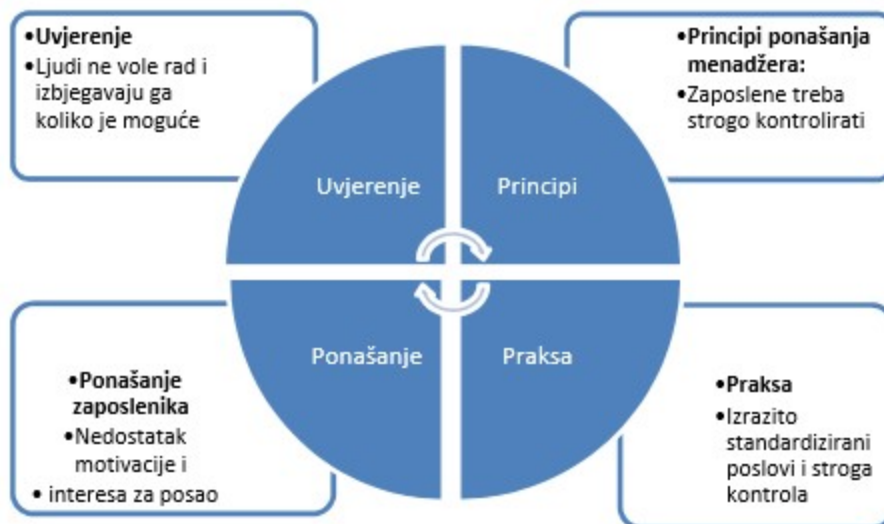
•Uvjerenje
•Ljudi ne vole rad i izbjegavaju ga koliko je moguće

•Principi ponašanja menadžera:
•Zaposlene treba strogo kontrolirati

Uvjerenje

Principi

Ponašanje

Praksa

•Ponašanje zaposlenika
•Nedostatak motivacije i
• interesa za posao

•Praksa
•Izrazito standardizirani poslovi i stroga kontrola